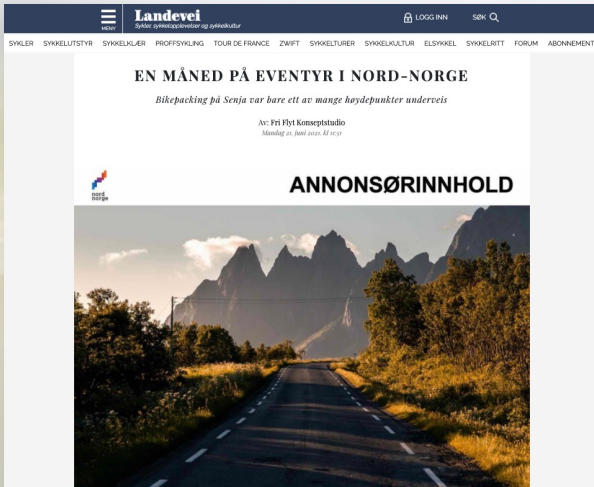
MENY

Landevei

Sykler, sykkelopplevelser og sykkelkultur

LOGG INN

SØK

SYKLER SYKKELUTSTYR SYKKELKLÆR PROFFSYKLING TOUR DE FRANCE ZWIFT SYKKELTURER SYKKELKULTUR ELSYKKEL SYKKELRITT FORUM ABONNEMENT

EN MÅNED PÅ EVENTYR I NORD-NORGE

Bikepacking på Senja var bare ett av mange høydepunkter underveis

Av: Fri Flyt Konseptstudio

Mandag 21. juni 2021, kl 11:51

nord norge

ANNONSØRINNHOLD